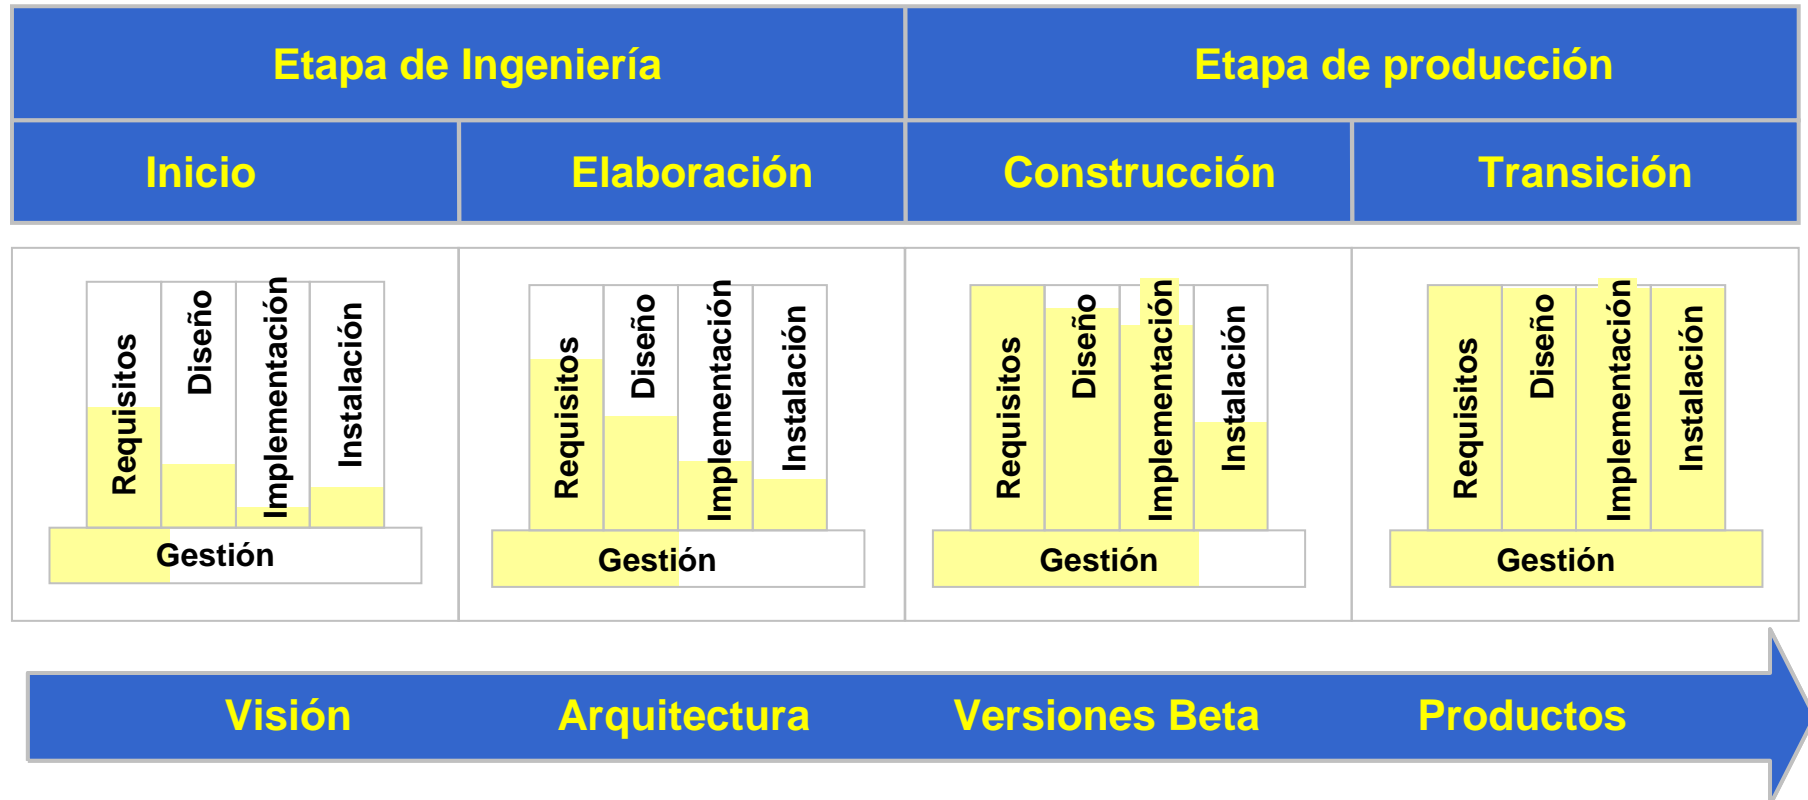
| Etapa de Ingeniería | | Etapa de producción | |
|---|---|---|---|
| Inicio | Elaboración | Construcción | Transición |

Requisitos Diseño Implementación Instalación
Gestión

Requisitos Diseño Implementación Instalación
Gestión

Requisitos Diseño Implementación Instalación
Gestión

Requisitos Diseño Implementación Instalación
Gestión

Visión Arquitectura Versiones Beta Productos